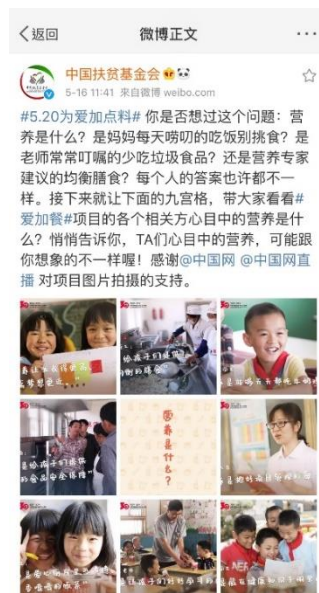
< 返回　　微博正文　　···

中国扶贫基金会
5-16 11:41 来自微博 weibo.com

#5.20为爱加点料# 你是否想过这个问题：营养是什么？是妈妈每天唠叨的吃饭别挑食？是老师常常叮嘱的少吃垃圾食品？还是营养专家建议的均衡膳食？每个人的答案也许都不一样。接下来就让下面的九宫格，带大家看看#爱加餐#项目的各个相关方心目中的营养是什么？悄悄告诉你，TA们心目中的营养，可能跟你想象的不一样喔！感谢@中国网 @中国网直播 对项目图片拍摄的支持。

营养是什么？